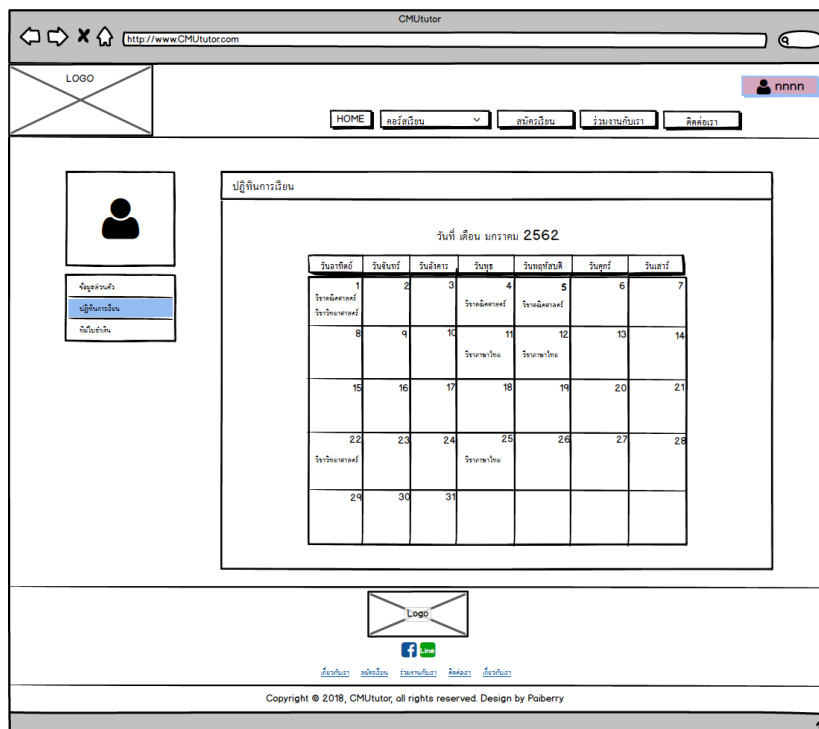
CMUtutor

http://www.CMUtutor.com

LOGO

nnnn

HOME | คอร์สเรียน | สมัครเรียน | ร่วมงานกับเรา | ติดต่อเรา

ข้อมูลส่วนตัว
ปฏิทินการเรียน
พิมพ์ใบชำระเงิน

ปฏิทินการเรียน

วันที่ เดือน มกราคม 2562

| วันอาทิตย์ | วันจันทร์ | วันอังคาร | วันพุธ | วันพฤหัสบดี | วันศุกร์ | วันเสาร์ |
|---|---|---|---|---|---|---|
| 1 วิชาคณิตศาสตร์ วิชาวิทยาศาสตร์ | 2 | 3 | 4 วิชาคณิตศาสตร์ | 5 วิชาคณิตศาสตร์ | 6 | 7 |
| 8 | 9 | 10 | 11 วิชาภาษาไทย | 12 วิชาภาษาไทย | 13 | 14 |
| 15 | 16 | 17 | 18 | 19 | 20 | 21 |
| 22 วิชาวิทยาศาสตร์ | 23 | 24 | 25 วิชาภาษาไทย | 26 | 27 | 28 |
| 29 | 30 | 31 | | | | |

Logo

Line

เกี่ยวกับเรา สมัครเรียน ร่วมงานกับเรา ติดต่อเรา เกี่ยวกับเรา

Copyright © 2018, CMUtutor, all rights reserved. Design by Paiberry